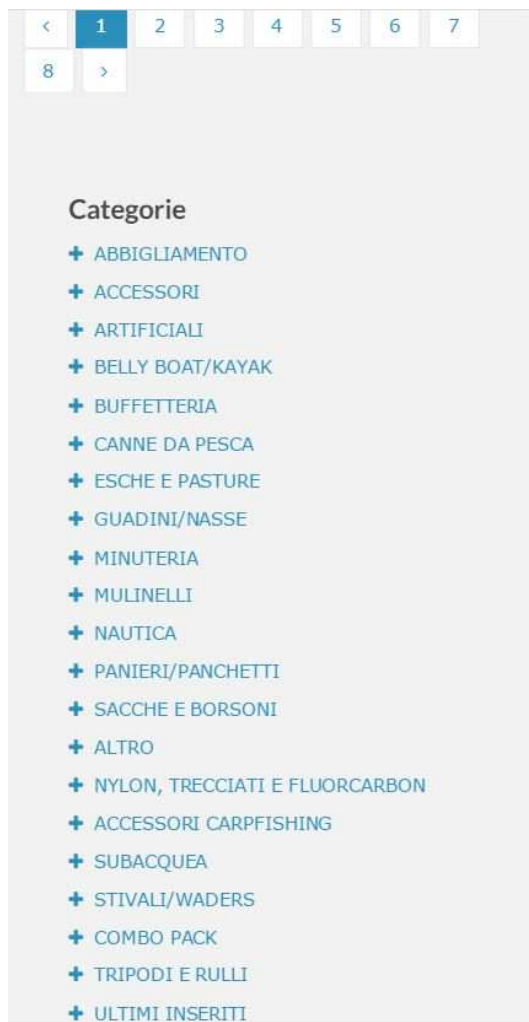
‹ 1 2 3 4 5 6 7 8 ›

Categorie

+ ABBIGLIAMENTO
+ ACCESSORI
+ ARTIFICIALI
+ BELLY BOAT/KAYAK
+ BUFFETTERIA
+ CANNE DA PESCA
+ ESCHE E PASTURE
+ GUADINI/NASSE
+ MINUTERIA
+ MULINELLI
+ NAUTICA
+ PANIERI/PANCHETTI
+ SACCHE E BORSONI
+ ALTRO
+ NYLON, TRECCIATI E FLUORCARBON
+ ACCESSORI CARPFISHING
+ SUBACQUEA
+ STIVALI/WADERS
+ COMBO PACK
+ TRIPODI E RULLI
+ ULTIMI INSERITI